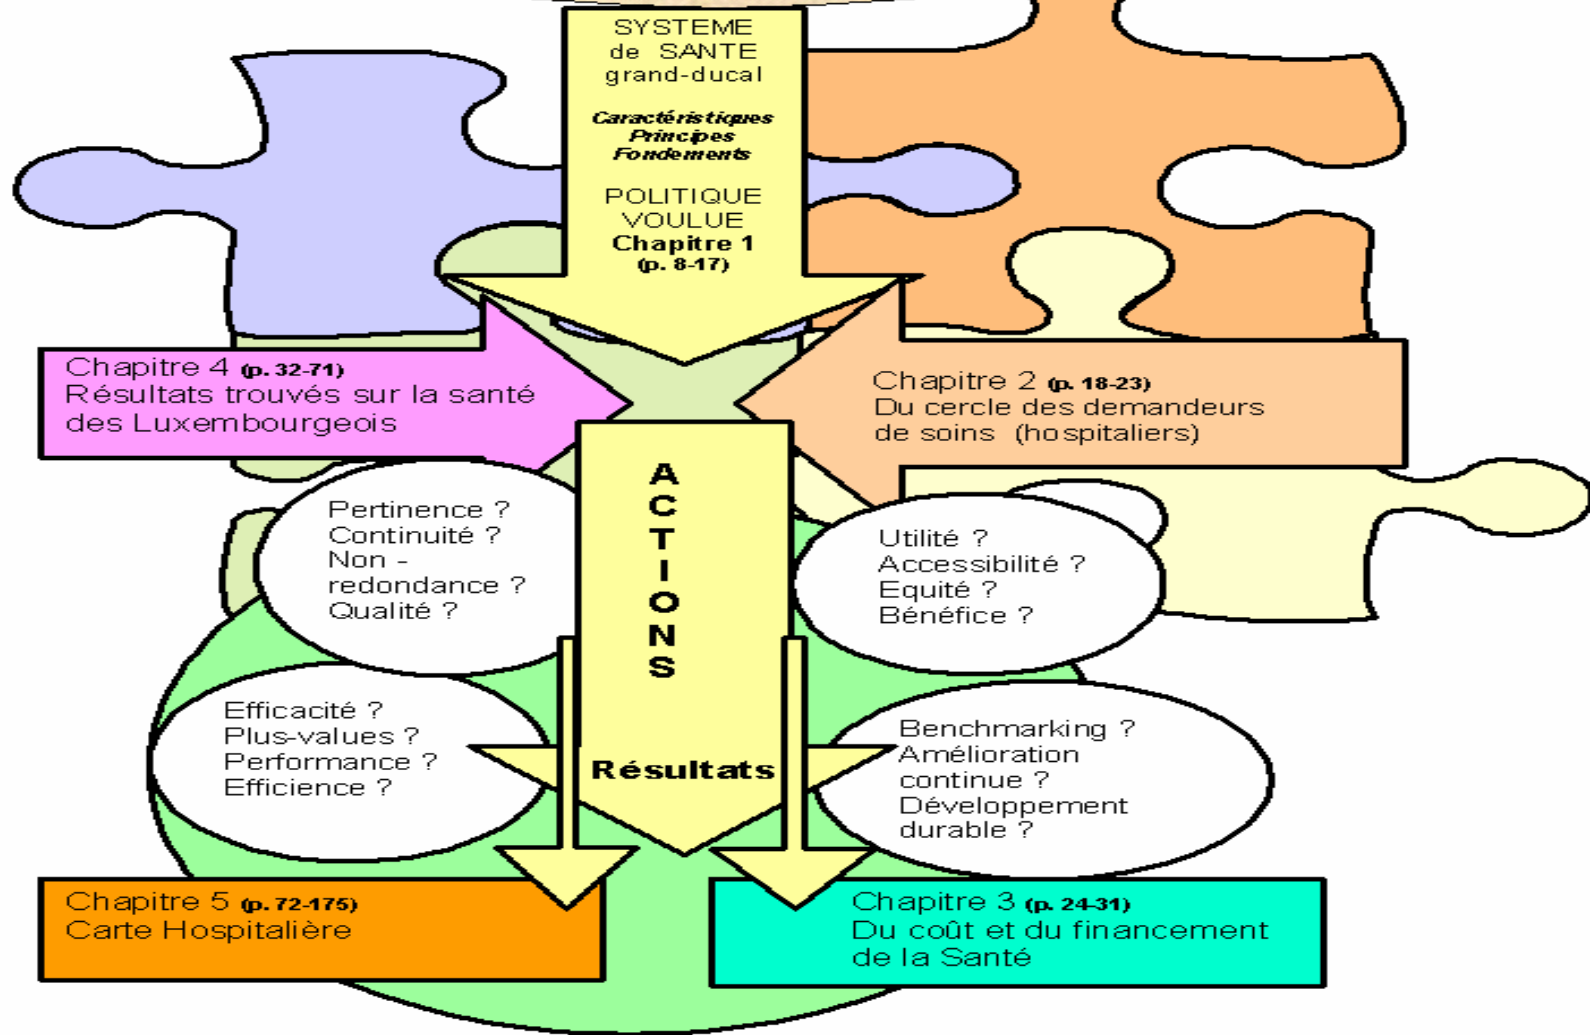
SYSTEME de SANTE grand-ducal

Caractéristiques
Principes
Fondements

POLITIQUE VOULUE
Chapitre 1
(p. 8-17)

Chapitre 4 (p. 32-71)
Résultats trouvés sur la santé des Luxembourgeois

Chapitre 2 (p. 18-23)
Du cercle des demandeurs de soins (hospitaliers)

ACTIONS

Pertinence ?
Continuité ?
Non - redondance ?
Qualité ?

Utilité ?
Accessibilité ?
Equité ?
Bénéfice ?

Efficacité ?
Plus-values ?
Performance ?
Efficience ?

Résultats

Benchmarking ?
Amélioration continue ?
Développement durable ?

Chapitre 5 (p. 72-175)
Carte Hospitalière

Chapitre 3 (p. 24-31)
Du coût et du financement de la Santé